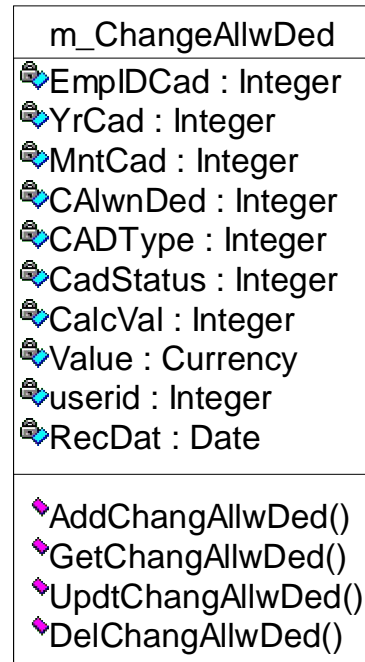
m_ChangeAllwDed

EmpIDCad : Integer
YrCad : Integer
MntCad : Integer
CAlwnDed : Integer
CADType : Integer
CadStatus : Integer
CalcVal : Integer
Value : Currency
userid : Integer
RecDat : Date

AddChangAllwDed()
GetChangAllwDed()
UpdtChangAllwDed()
DelChangAllwDed()